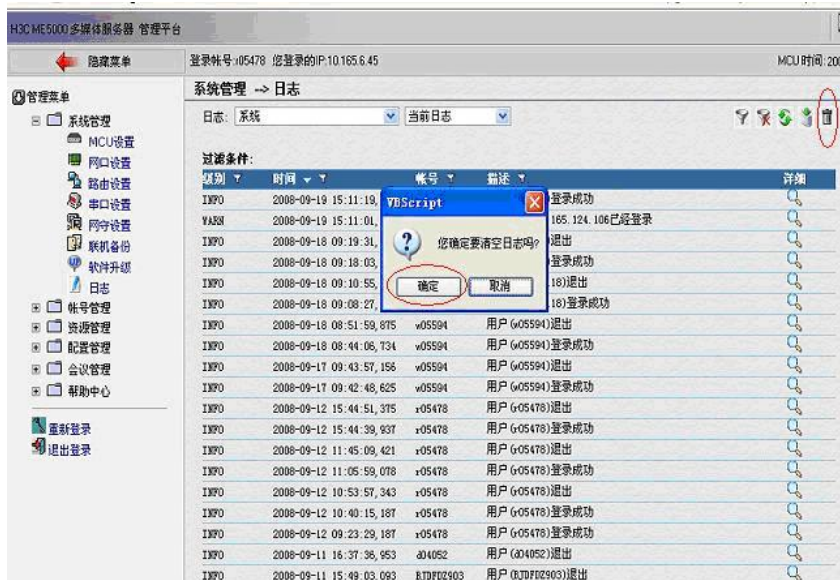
H3C ME5000 多媒体服务器 管理平台

隐藏菜单

登录帐号:r05478 您登录的IP:10.165.6.45

MCU时间:20

管理菜单

系统管理
MCU设置
网口设置
路由设置
串口设置
网守设置
联机备份
软件升级
日志
帐号管理
资源管理
配置管理
会议管理
帮助中心

重新登录
退出登录

系统管理 --> 日志

日志: 系统 当前日志

过滤条件:

| 级别 | 时间 | 帐号 | 描述 | 详细 |
|---|---|---|---|---|
| INFO | 2008-09-19 15:11:19, | | 登录成功 | |
| WARN | 2008-09-19 15:11:01, | | 165.124.106已经登录 | |
| INFO | 2008-09-18 09:19:31, | | 退出 | |
| INFO | 2008-09-18 09:18:03, | | 登录成功 | |
| INFO | 2008-09-18 09:10:55, | | 18)退出 | |
| INFO | 2008-09-18 09:08:27, | | 18)登录成功 | |
| INFO | 2008-09-18 08:51:59, 875 | w05594 | 用户(w05594)退出 | |
| INFO | 2008-09-18 08:44:06, 734 | w05594 | 用户(w05594)登录成功 | |
| INFO | 2008-09-17 09:43:57, 156 | w05594 | 用户(w05594)退出 | |
| INFO | 2008-09-17 09:42:48, 625 | w05594 | 用户(w05594)登录成功 | |
| INFO | 2008-09-12 15:44:51, 375 | r05478 | 用户(r05478)退出 | |
| INFO | 2008-09-12 15:44:39, 937 | r05478 | 用户(r05478)登录成功 | |
| INFO | 2008-09-12 11:45:09, 421 | r05478 | 用户(r05478)退出 | |
| INFO | 2008-09-12 11:05:59, 078 | r05478 | 用户(r05478)登录成功 | |
| INFO | 2008-09-12 10:53:57, 343 | r05478 | 用户(r05478)退出 | |
| INFO | 2008-09-12 10:40:15, 187 | r05478 | 用户(r05478)登录成功 | |
| INFO | 2008-09-12 09:23:29, 187 | r05478 | 用户(r05478)登录成功 | |
| INFO | 2008-09-11 16:37:36, 953 | d04052 | 用户(d04052)退出 | |
| INFO | 2008-09-11 15:49:03, 093 | RJDFDZ903 | 用户(RJDFDZ903)退出 | |

VBScript
您确定要清空日志吗?
确定 取消